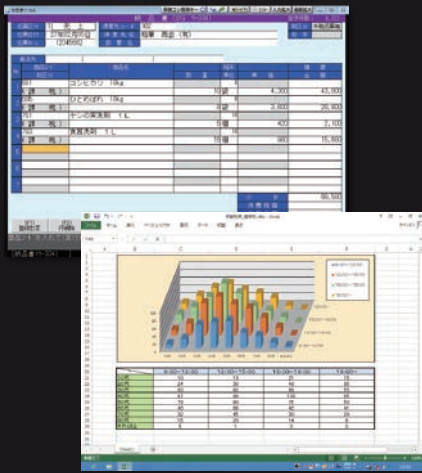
コシヒカリ 10kg
(課税)
ひとめぼれ 10kg
(課税)
ヤシの実洗剤 1L
(課税)
食器洗剤 1L
(課税)
10 袋 4,300 43,000
10 袋 2,600 26,000
5 個 420 2,100
10 個 350 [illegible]
相馬 商店（有）
12345660
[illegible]

9:00~12:00
12:00~15:00
15:00~18:00
18:00~

| | 9:00~12:00 | 12:00~15:00 | 15:00~18:00 | 18:00~ |
|---|---|---|---|---|
| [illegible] | 15 | 22 | 24 | 10 |
| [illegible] | 24 | 30 | 40 | 26 |
| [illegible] | 30 | 42 | 56 | 32 |
| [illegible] | 37 | 46 | 102 | 48 |
| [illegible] | 25 | 34 | 80 | 32 |
| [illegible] | 40 | 46 | 50 | 24 |
| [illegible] | 32 | 40 | 80 | 36 |
| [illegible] | 18 | 22 | 28 | 10 |
| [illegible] | 0 | 0 | 0 | 0 |